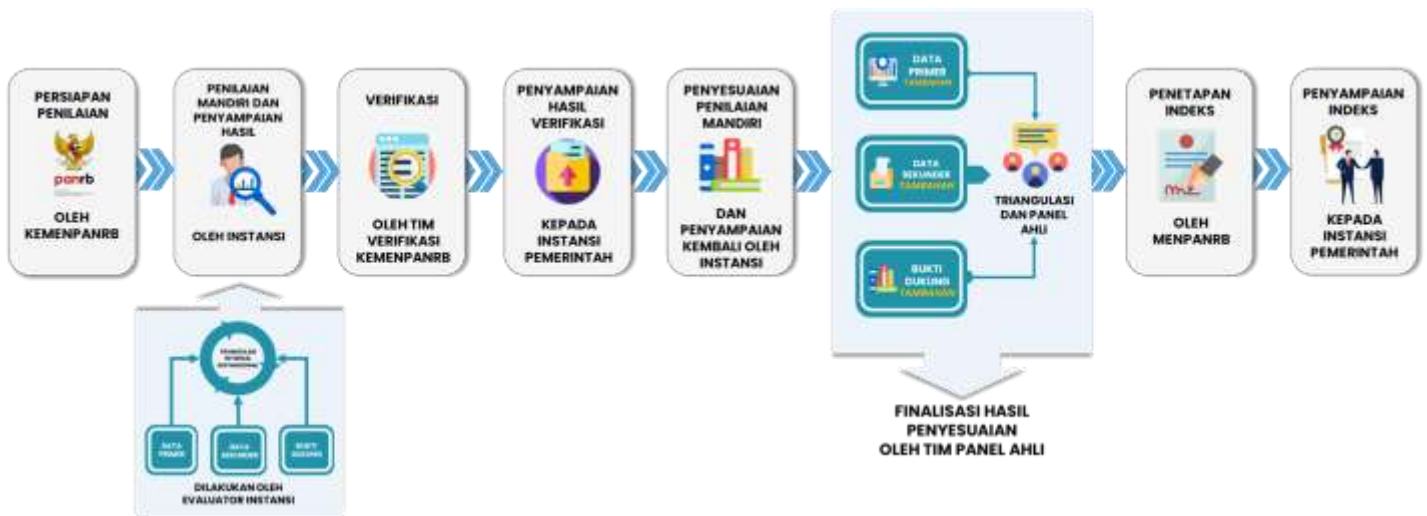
PERSIAPAN PENILAIAN

panrb

OLEH KEMENPANRB

PENILAIAN MANDIRI DAN PENYAMPAIAN HASIL

OLEH INSTANSI

VERIFIKASI

OLEH TIM VERIFIKASI KEMENPANRB

PENYAMPAIAN HASIL VERIFIKASI

KEPADA INSTANSI PEMERINTAH

PENYESUAIAN PENILAIAN MANDIRI

DAN PENYAMPAIAN KEMBALI OLEH INSTANSI

DATA PRIMER TAMBAHAN

DATA SEKUNDER TAMBAHAN

BUKTI DUKUNG TAMBAHAN

TRIANGULASI DAN PANEL AHLI

PENETAPAN INDEKS

OLEH MENPANRB

PENYAMPAIAN INDEKS

KEPADA INSTANSI PEMERINTAH

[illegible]

DATA PRIMER

DATA SEKUNDER

BUKTI DUKUNG

DILAKUKAN OLEH EVALUATOR INSTANSI

FINALISASI HASIL PENYESUAIAN OLEH TIM PANEL AHLI